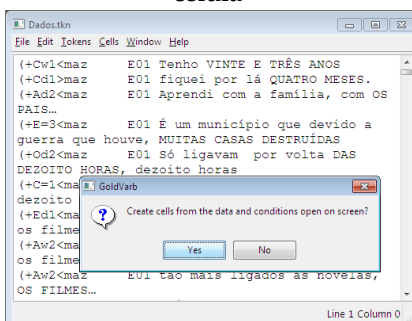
certas.

Dados.tkn

File Edit Tokens Cells Window Help

(+Cw1<maz E01 Tenho VINTE E TRÊS ANOS
(+Cd1<maz E01 fiquei por lá QUATRO MESES.
(+Ad2<maz E01 Aprendi com a família, com OS PAIS…
(+E=3<maz E01 É um município que devido a guerra que houve, MUITAS CASAS DESTRUÍDAS
(+Od2<maz E01 Só ligavam por volta DAS DEZOITO HORAS, dezoito horas
(+C=1<ma
dezoito
(+Ed1<ma
os filme
(+Aw2<ma
os filme
(+Aw2<maz E01 tão mais ligados às novelas, OS FILMES…

GoldVarb

Create cells from the data and conditions open on screen?

Yes No

Line 1 Column 0